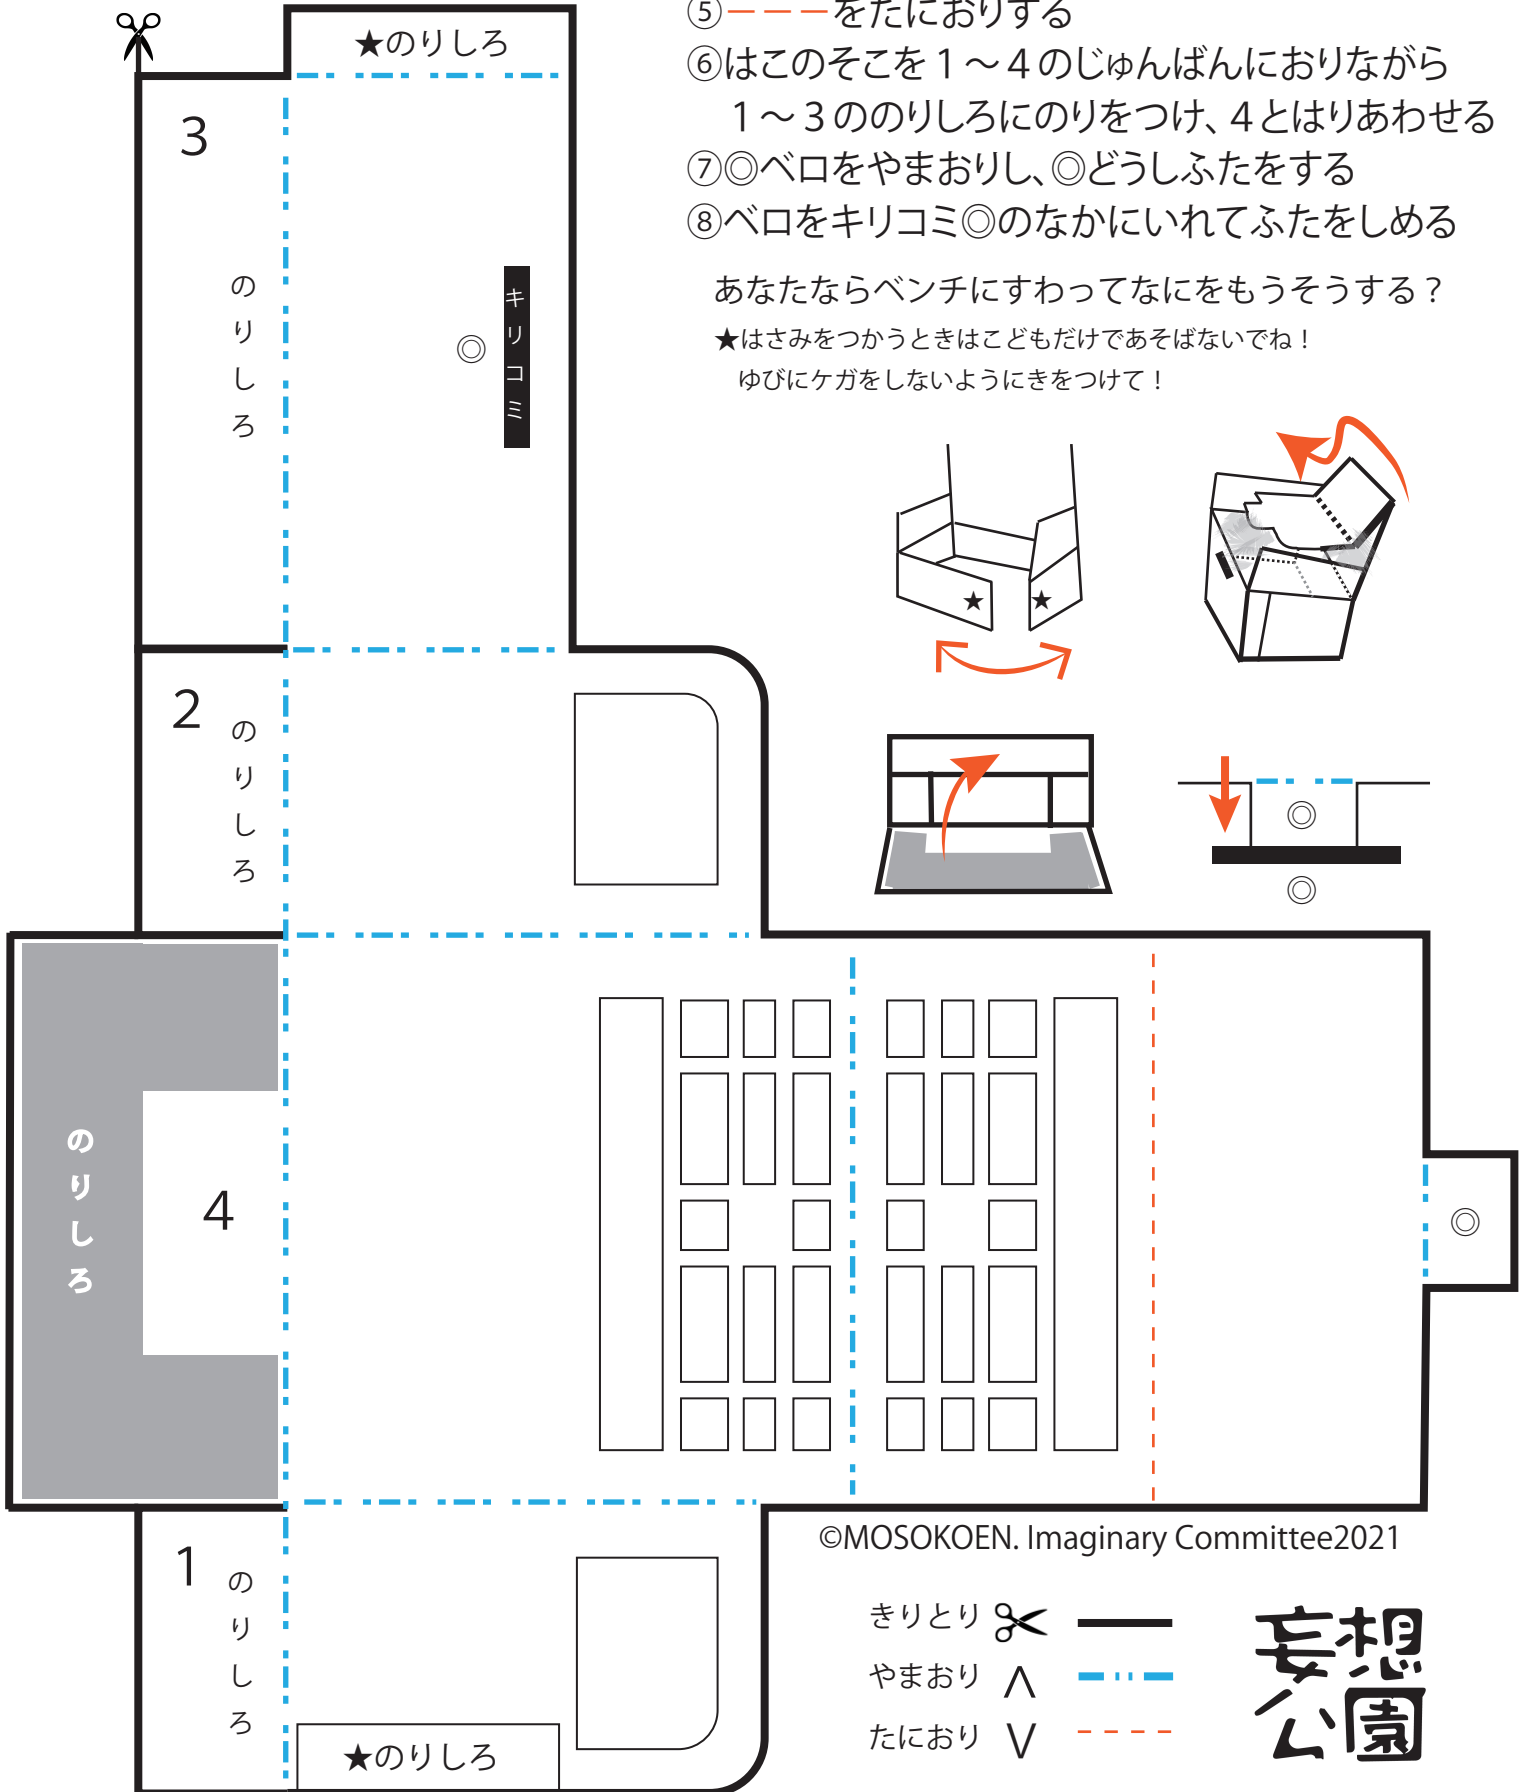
⑤－－－をたにおりする
⑥はこのそこを１～４のじゅんばんにおりながら
１～３ののりしろにのりをつけ、４とはりあわせる
⑦◎ベロをやまおりし、◎どうしふたをする
⑧ベロをキリコミ◎のなかにいれてふたをしめる

あなたならベンチにすわってなにをもうそうする？
★はさみをつかうときはこどもだけであそばないでね！
ゆびにケガをしないようにきをつけて！

★のりしろ

3

のりしろ

◎

キリコミ

2

のりしろ

のりしろ

4

◎

1

のりしろ

★のりしろ

★ ★

◎

◎

©MOSOKOEN. Imaginary Committee2021

きりとり

やまおり $\Lambda$

たにおり V

妄想公園